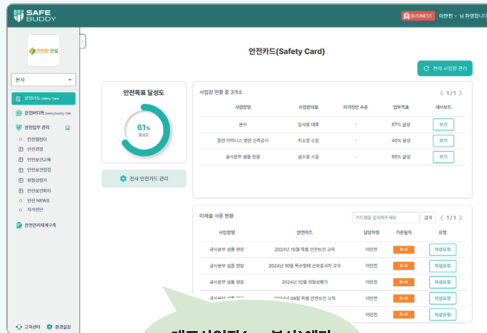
SAFE BUDDY

BUSINESS 이현빈 · 님 환영합니다

안전카드(Safety Card)

본사

안전카드 Safety Card
안전보건 Community Talk
경영일정 관리
안전점검
안전관리
안전보건교육
안전보건협의
위험성평가
안전보건회의
안전 NEWS
위원회

안전연의체계도

고객센터
환경설정

안전목표 달성도

61%
달성도

전사 안전카드 관리

전사 사업장 관리

사업장 현황 총 3개소

< 1/1 >

| 사업장명 | 사업장대표 | 위험관리 수준 | 업무목표 | 대시보드 |
|---|---|---|---|---|
| 본사 | 김사장 대표 | - | 67% 달성 | 보기 |
| 경산 아이디스 영업 선택공사 | 최소장 소장 | - | 46% 달성 | 보기 |
| 공사분부 설졸 현장 | 설소장 소장 | - | 65% 달성 | 보기 |

미제출 서류 현황

검색 < 1/1 >

| 사업장명 | 안전카드 | 담당자명 | 미준일자 | 유형 |
|---|---|---|---|---|
| 공사분부 설졸 현장 | 2024년 10월 특별 안전보건 교육 | 이현빈 | D-4 | 제출요청 |
| 공사분부 설졸 현장 | 2024년 10월 특수형태 신유형사자 교육 | 이현빈 | D-4 | 제출요청 |
| 공사분부 설졸 현장 | 2024년 10월 위험성평가 | 이현빈 | D-4 | 제출요청 |
| 공사분부 설졸 현장 | 2024년 09월 특별 안전보건 교육 | 이현빈 | D-4 | 제출요청 |
| 공사분부 설졸 현장 | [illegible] | 이현빈 | D-4 | 제출요청 |

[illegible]